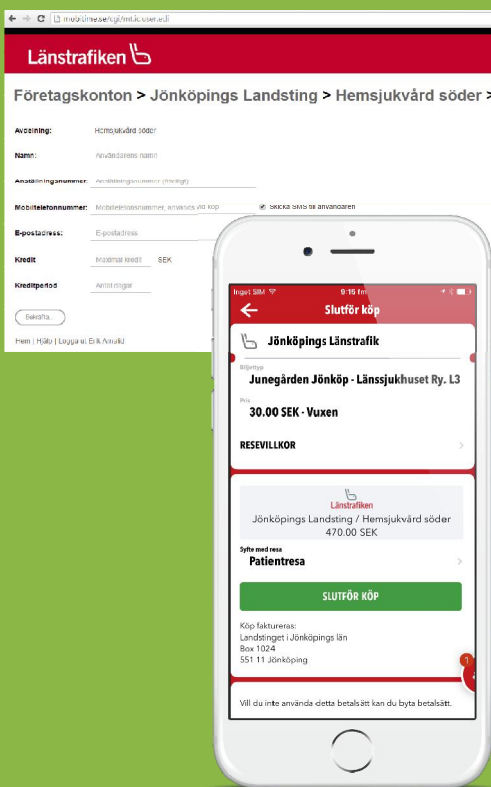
mobilitresse/cgi/mt.ic.user.edit

Länstrafiken

Företagskonton > Jönköpings Landsting > Hemsjukvård söder >

Avdelning: Hemsjukvård söder

Namn: Användarens namn

Anställningsnummer: Anställningsnummer (frivilligt)

Mobiltelefonnummer: Mobiltelefonnummer, används vid köp

Skicka SMS till användaren

E-postadress: E-postadress

Kredit Maximal kredit SEK

Kreditperiod Antal dagar

Bekräfta...

Hem | Hjälp | Logga ut Erik Arnald

Inget SIM 9:16 fm

Slutför köp

Jönköpings Länstrafik

Biljettyp
Junegården Jönköp - Länssjukhuset Ry. L3

Pris
30.00 SEK · Vuxen

RESEVILLKOR

Länstrafiken
Jönköpings Landsting / Hemsjukvård söder
470.00 SEK

Syfte med resa
Patientresa

SLUTFÖR KÖP

Köp faktureras:
Landstinget i Jönköpings län
Box 1024
551 11 Jönköping

1

Vill du inte använda detta betalsätt kan du byta betalsätt.